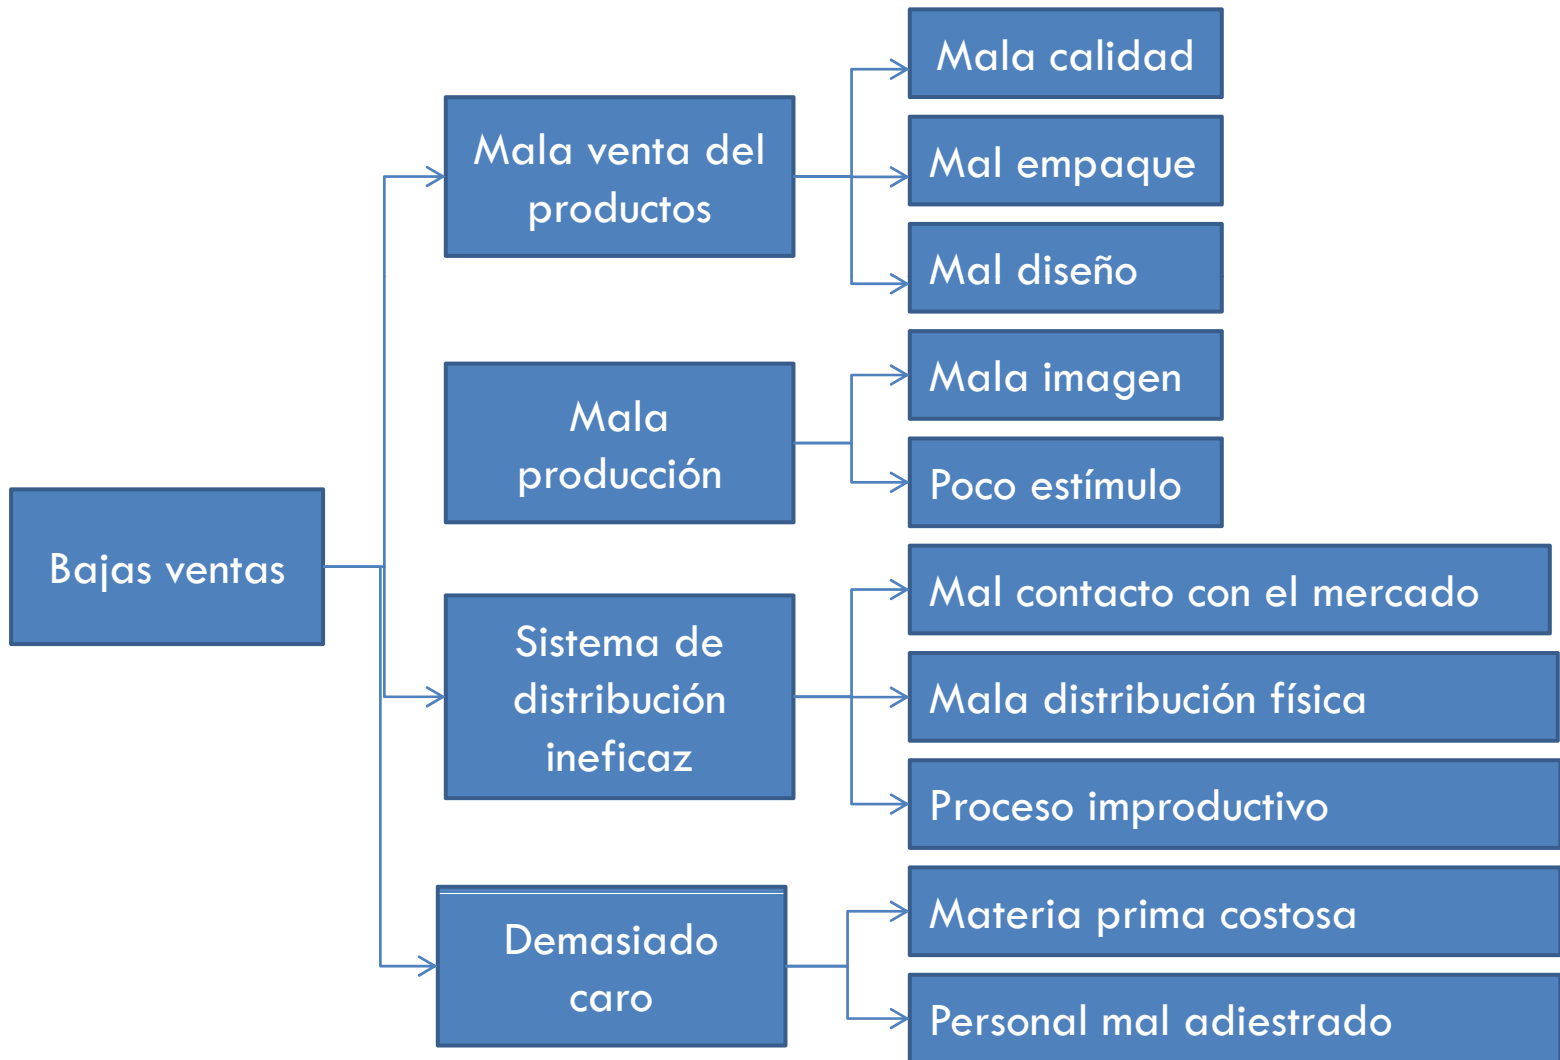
Bajas ventas

Mala venta del productos

Mala calidad

Mal empaque

Mal diseño

Mala producción

Mala imagen

Poco estímulo

Sistema de distribución ineficaz

Mal contacto con el mercado

Mala distribución física

Proceso improductivo

Demasiado caro

Materia prima costosa

Personal mal adiestrado